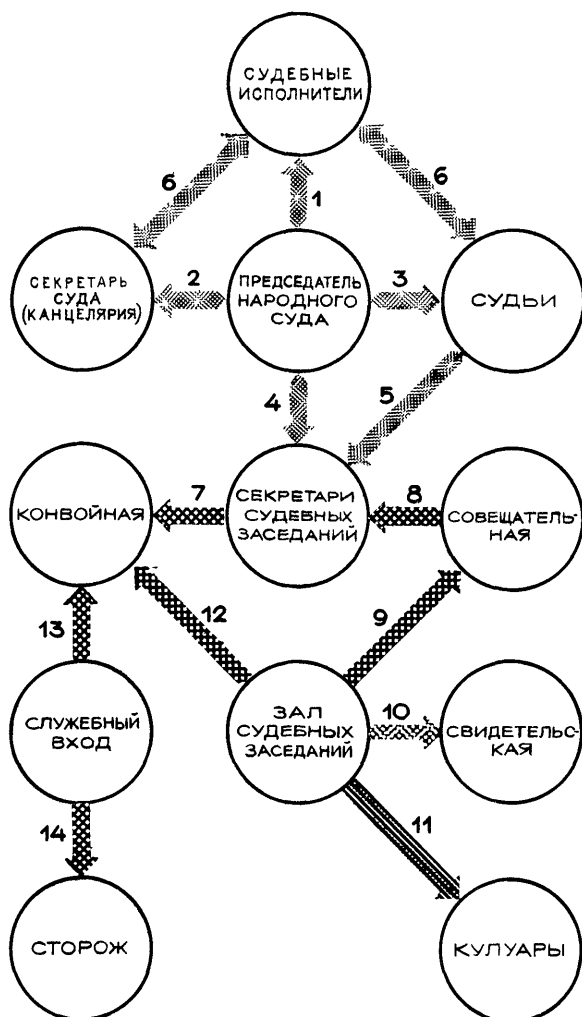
СУДЕБНЫЕ ИСПОЛНИТЕЛИ

6

1

6

СЕКРЕТАРЬ СУДА (КАНЦЕЛЯРИЯ)

2

ПРЕДСЕДАТЕЛЬ НАРОДНОГО СУДА

3

СУДЬИ

4

5

КОНВОЙНАЯ

7

СЕКРЕТАРИ СУДЕБНЫХ ЗАСЕДАНИЙ

8

СОВЕЩАТЕЛЬНАЯ

13

12

9

СЛУЖЕБНЫЙ ВХОД

ЗАЛ СУДЕБНЫХ ЗАСЕДАНИЙ

10

СВИДЕТЕЛЬСКАЯ

14

11

СТОРОЖ

КУЛУАРЫ